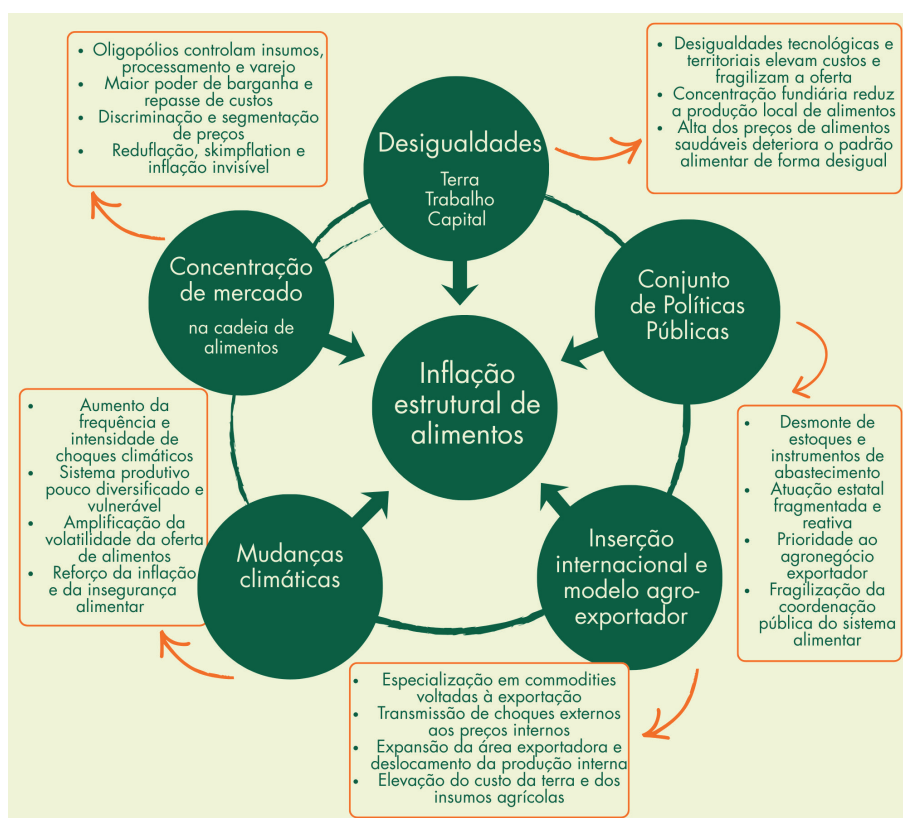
- Oligopólios controlam insumos, processamento e varejo
- Maior poder de barganha e repasse de custos
- Discriminação e segmentação de preços
- Reduflação, skimpflation e inflação invisível

- Desigualdades tecnológicas e territoriais elevam custos e fragilizam a oferta
- Concentração fundiária reduz a produção local de alimentos
- Alta dos preços de alimentos saudáveis deteriora o padrão alimentar de forma desigual

Desigualdades

Terra
Trabalho
Capital

Concentração de mercado

na cadeia de alimentos

Conjunto de Políticas Públicas

Inflação estrutural de alimentos

- Aumento da frequência e intensidade de choques climáticos
- Sistema produtivo pouco diversificado e vulnerável
- Amplificação da volatilidade da oferta de alimentos
- Reforço da inflação e da insegurança alimentar

- Desmonte de estoques e instrumentos de abastecimento
- Atuação estatal fragmentada e reativa
- Prioridade ao agronegócio exportador
- Fragilização da coordenação pública do sistema alimentar

Mudanças climáticas

Inserção internacional e modelo agroexportador

- Especialização em commodities voltadas à exportação
- Transmissão de choques externos aos preços internos
- Expansão da área exportadora e deslocamento da produção interna
- Elevação do custo da terra e dos insumos agrícolas